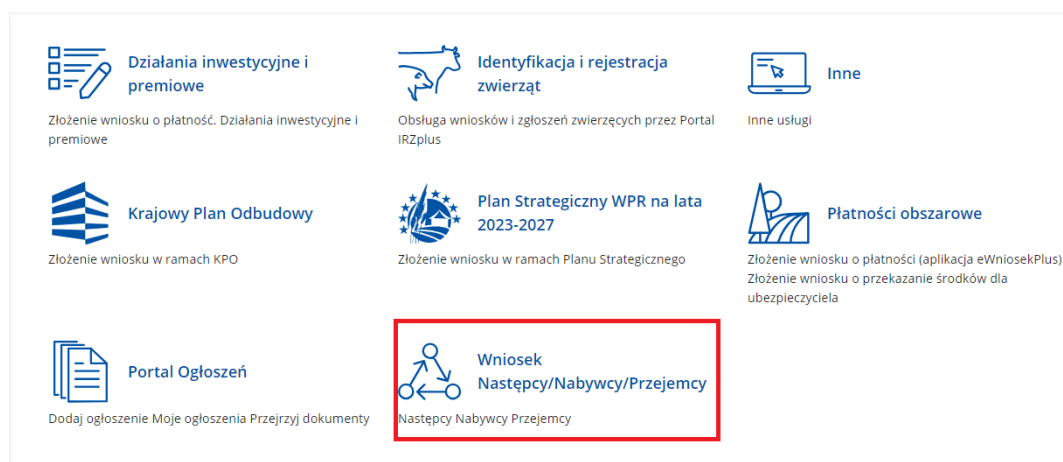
Działania inwestycyjne i premiowe

Złożenie wniosku o płatność. Działania inwestycyjne i premiowe

Identyfikacja i rejestracja zwierząt

Obsługa wniosków i zgłoszeń zwierzęcych przez Portal IRZplus

Inne

Inne usługi

Krajowy Plan Odbudowy

Złożenie wniosku w ramach KPO

Plan Strategiczny WPR na lata 2023-2027

Złożenie wniosku w ramach Planu Strategicznego

Płatności obszarowe

Złożenie wniosku o płatności (aplikacja eWniosekPlus)
Złożenie wniosku o przekazanie środków dla ubezpieczyciela

Portal Ogłoszeń

Dodaj ogłoszenie Moje ogłoszenia Przejrzyj dokumenty

Wniosek Następcy/Nabywcy/Przejemcy

Następcy Nabywcy Przejemcy